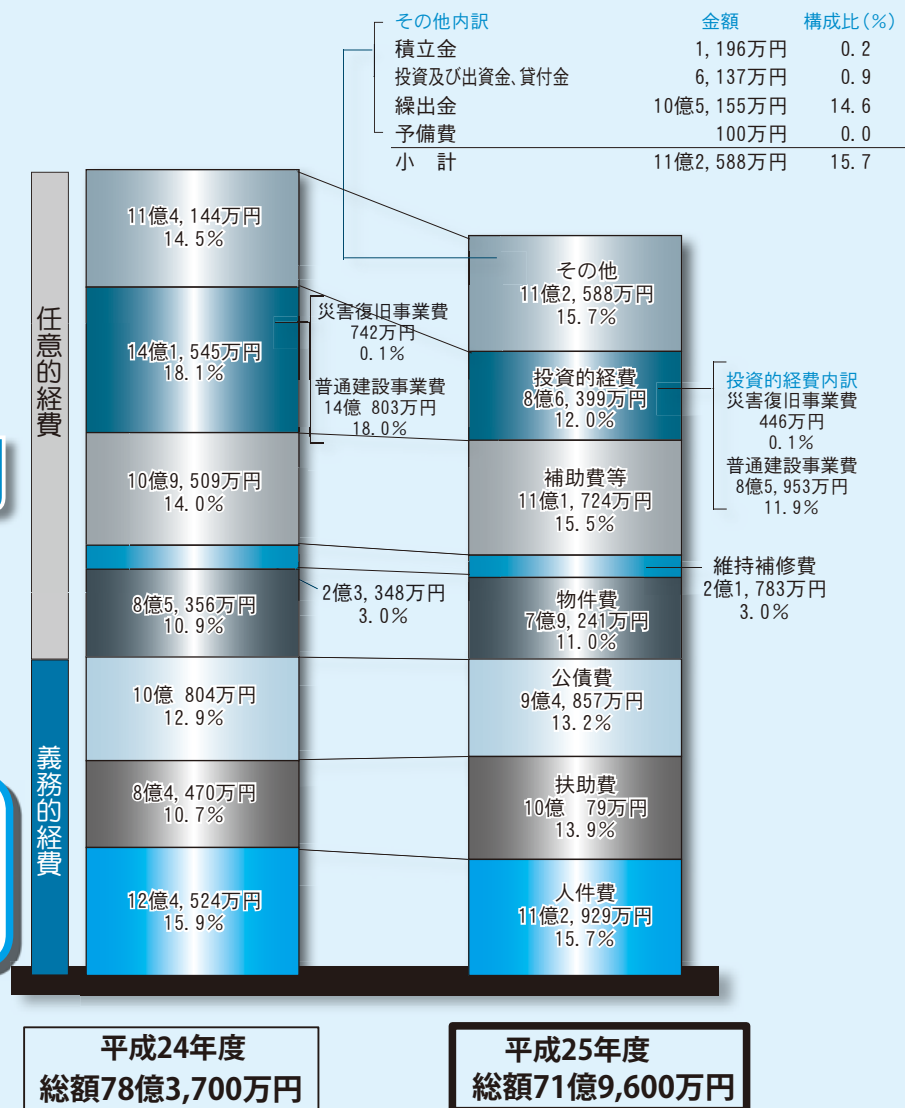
その他内訳 金額 構成比（%）

| | 金額 | 構成比（%） |
|---|---|---|
| 積立金 | 1, 196万円 | 0. 2 |
| 投資及び出資金、貸付金 | 6, 137万円 | 0. 9 |
| 繰出金 | 10億5, 155万円 | 14. 6 |
| 予備費 | 100万円 | 0. 0 |
| 小　計 | 11億2, 588万円 | 15. 7 |

任意的経費

義務的経費

11億4, 144万円
14. 5%

14億1, 545万円
18. 1%

災害復旧事業費
742万円
0. 1%

普通建設事業費
14億 803万円
18. 0%

10億9, 509万円
14. 0%

2億3, 348万円
3. 0%

8億5, 356万円
10. 9%

10億 804万円
12. 9%

8億4, 470万円
10. 7%

12億4, 524万円
15. 9%

その他
11億2, 588万円
15. 7%

投資的経費
8億6, 399万円
12. 0%

投資的経費内訳
災害復旧事業費
446万円
0. 1%
普通建設事業費
8億5, 953万円
11. 9%

補助費等
11億1, 724万円
15. 5%

維持補修費
2億1, 783万円
3. 0%

物件費
7億9, 241万円
11. 0%

公債費
9億4, 857万円
13. 2%

扶助費
10億 79万円
13. 9%

人件費
11億2, 929万円
15. 7%

平成24年度
総額78億3,700万円

平成25年度
総額71億9,600万円